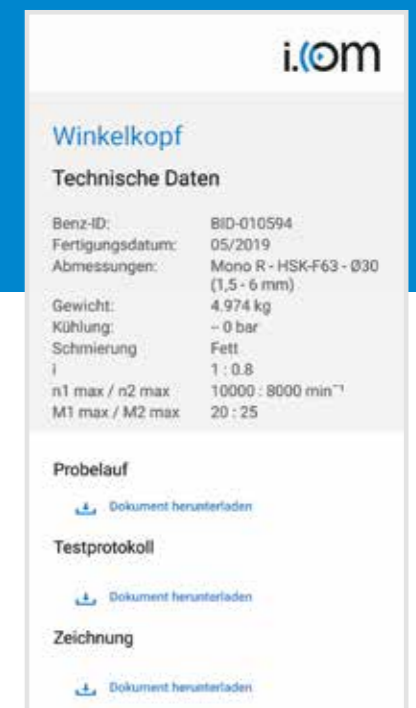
i.com

Winkelkopf

Technische Daten

| | |
|---|---|
| Benz-ID: | BID-010594 |
| Fertigungsdatum: | 05/2019 |
| Abmessungen: | Mono R - HSK-F63 - Ø30 (1,5 - 6 mm) |
| Gewicht: | 4.974 kg |
| Kühlung: | ~ 0 bar |
| Schmierung | Fett |
| i | 1 : 0.8 |
| n1 max / n2 max | 10000 : 8000 min⁻¹ |
| M1 max / M2 max | 20 : 25 |

Probelauf

Dokument herunterladen

Testprotokoll

Dokument herunterladen

Zeichnung

Dokument herunterladen